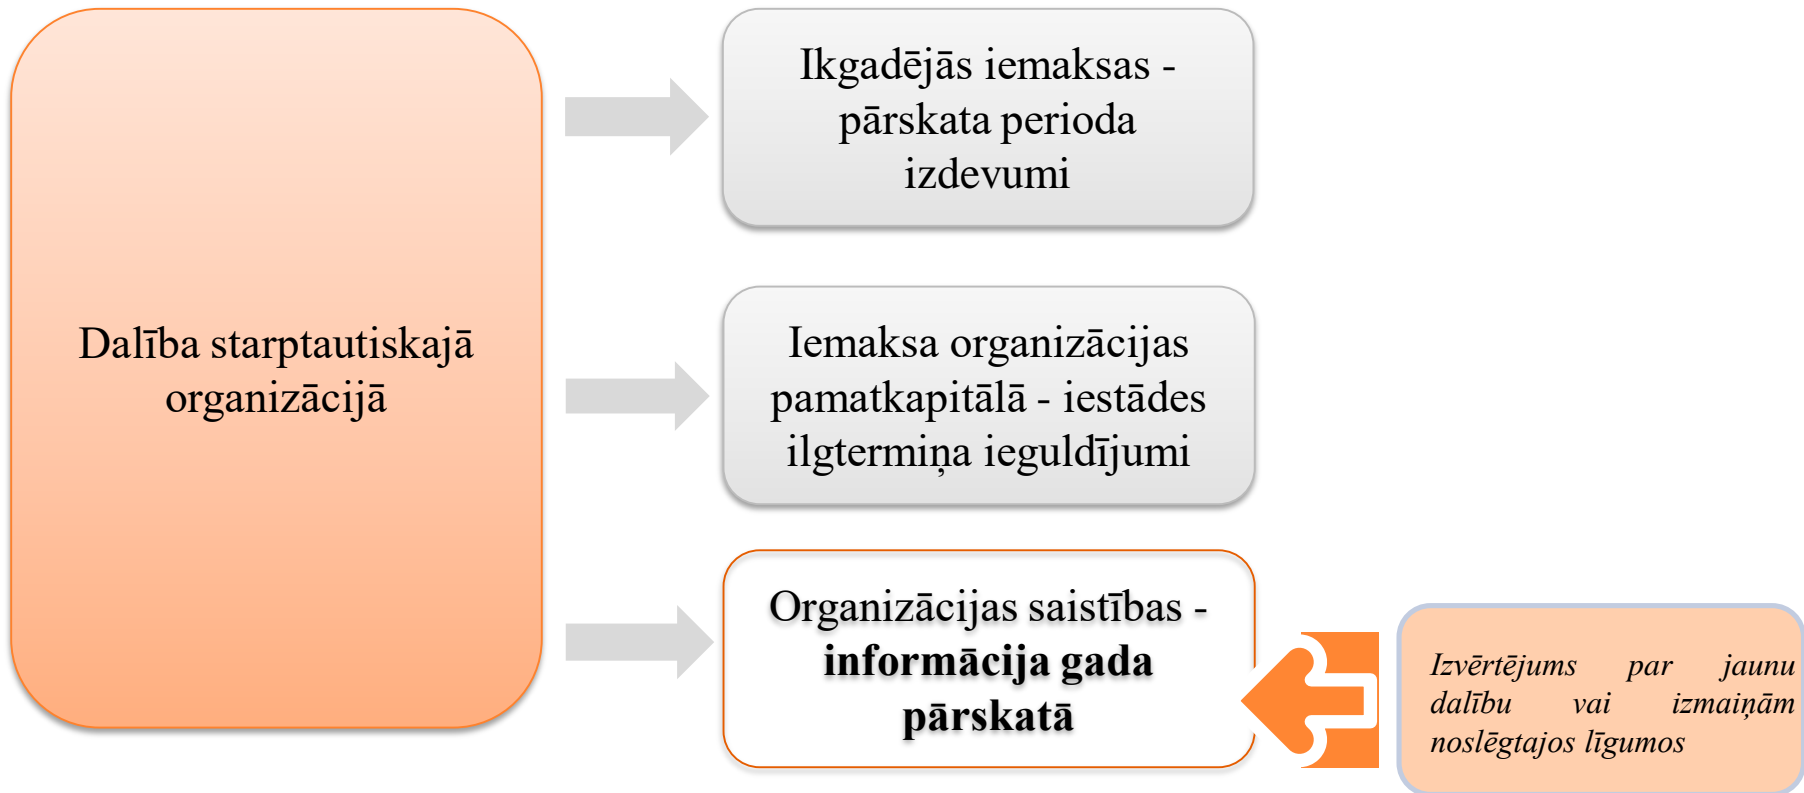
Dalība starptautiskajā organizācijā

Ikgadējās iemaksas - pārskata perioda izdevumi

Iemaksa organizācijas pamatkapitālā - iestādes ilgtermiņa ieguldījumi

Organizācijas saistības - **informācija gada pārskatā**

*Izvērtējums par jaunu dalību vai izmaiņām noslēgtajos līgumos*